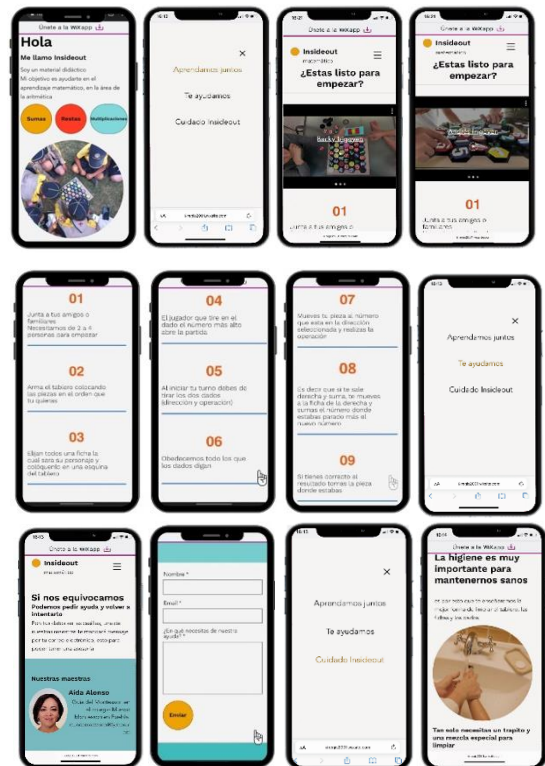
Únete a la Wix app

Hola

Me llamo Insideout

Soy un material didáctico. Mi objetivo es ayudarte en el aprendizaje matemático, en la área de la aritmética

Sumas

Restas

Multiplicaciones

Aprendemos juntos

Te ayudamos

Cuidado Insideout

Únete a la Wix app

Insideout

matemático

¿Estas listo para empezar?

01

Junta a tus amigos o

Insideout

¿Estas listo para empezar?

01

Junta a tus amigos o familiares

01

Junta a tus amigos o familiares. Necesitamos de 2 a 4 personas para empezar

02

Arma el tablero colocando las piezas en el orden que tu quieras

03

Elijan todos una ficha la cual será su personaje y colóquenlo en una esquina del tablero

04

El jugador que tire en el dado el número más alto abre la partida

05

Al iniciar tu turno debes de tirar los dos dados (dirección y operación)

06

Obedecemos todo los que los dados digan

07

Mueves tu pieza al número que esta en la dirección seleccionada y realiza la operación

08

Es decir que si te sale derecha y suma, te mueves a la ficha de la derecha y sumas el número donde estabas parado más el nuevo número

09

Si tienes correcto el resultado tomas la pieza donde estabas

Aprendemos juntos

Te ayudamos

Cuidado Insideout

Únete a la Wix app

Insideout

matemático

Si nos equivocamos

Podemos pedir ayuda y volver a intentarlo

Nuestras maestras

Aida Alonso

Nombre *

Email *

¿En qué necesitas de nuestra ayuda? *

Enviar

Aprendemos juntos

Te ayudamos

Cuidado Insideout

Únete a la Wix app

La higiene es muy importante para mantenernos sanos

Tan solo necesitas un trapito y una mezcla especial para limpiar